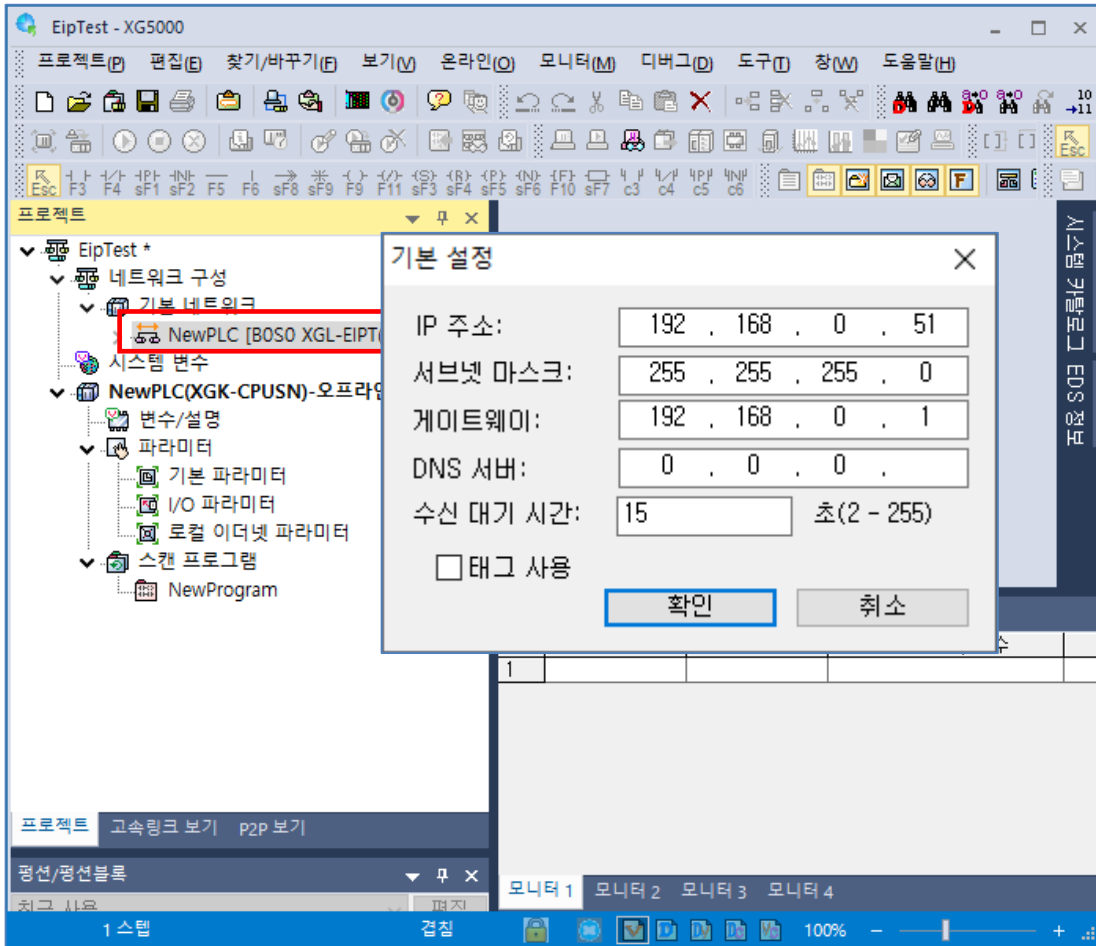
EipTest - XG5000

프로젝트(P) 편집(E) 찾기/바꾸기(F) 보기(V) 온라인(O) 모니터(M) 디버그(D) 도구(T) 창(W) 도움말(H)

Esc F3 F4 sF1 sF2 F5 F6 sF8 sF9 F9 F11 sF3 sF4 sF5 sF6 F10 sF7 c3 c4 c5 c6

프로젝트

EipTest *
네트워크 구성
기본 네트워크
NewPLC [B0S0 XGL-EIPT(
시스템 변수
NewPLC(XGK-CPUSN)-오프라인
변수/설명
파라미터
기본 파라미터
I/O 파라미터
로컬 이더넷 파라미터
스캔 프로그램
NewProgram

프로젝트 고속링크 보기 P2P 보기

펑션/펑션블록

최근 사용 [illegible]

시스템 카탈로그 EDS 정보

기본 설정

| IP 주소: | 192 . 168 . 0 . 51 |
|---|---|
| 서브넷 마스크: | 255 . 255 . 255 . 0 |
| 게이트웨이: | 192 . 168 . 0 . 1 |
| DNS 서버: | 0 . 0 . 0 . |
| 수신 대기 시간: | 15 초(2 - 255) |

태그 사용

확인 취소

수

1

모니터 1 모니터 2 모니터 3 모니터 4

1 스텝 겹침 100%